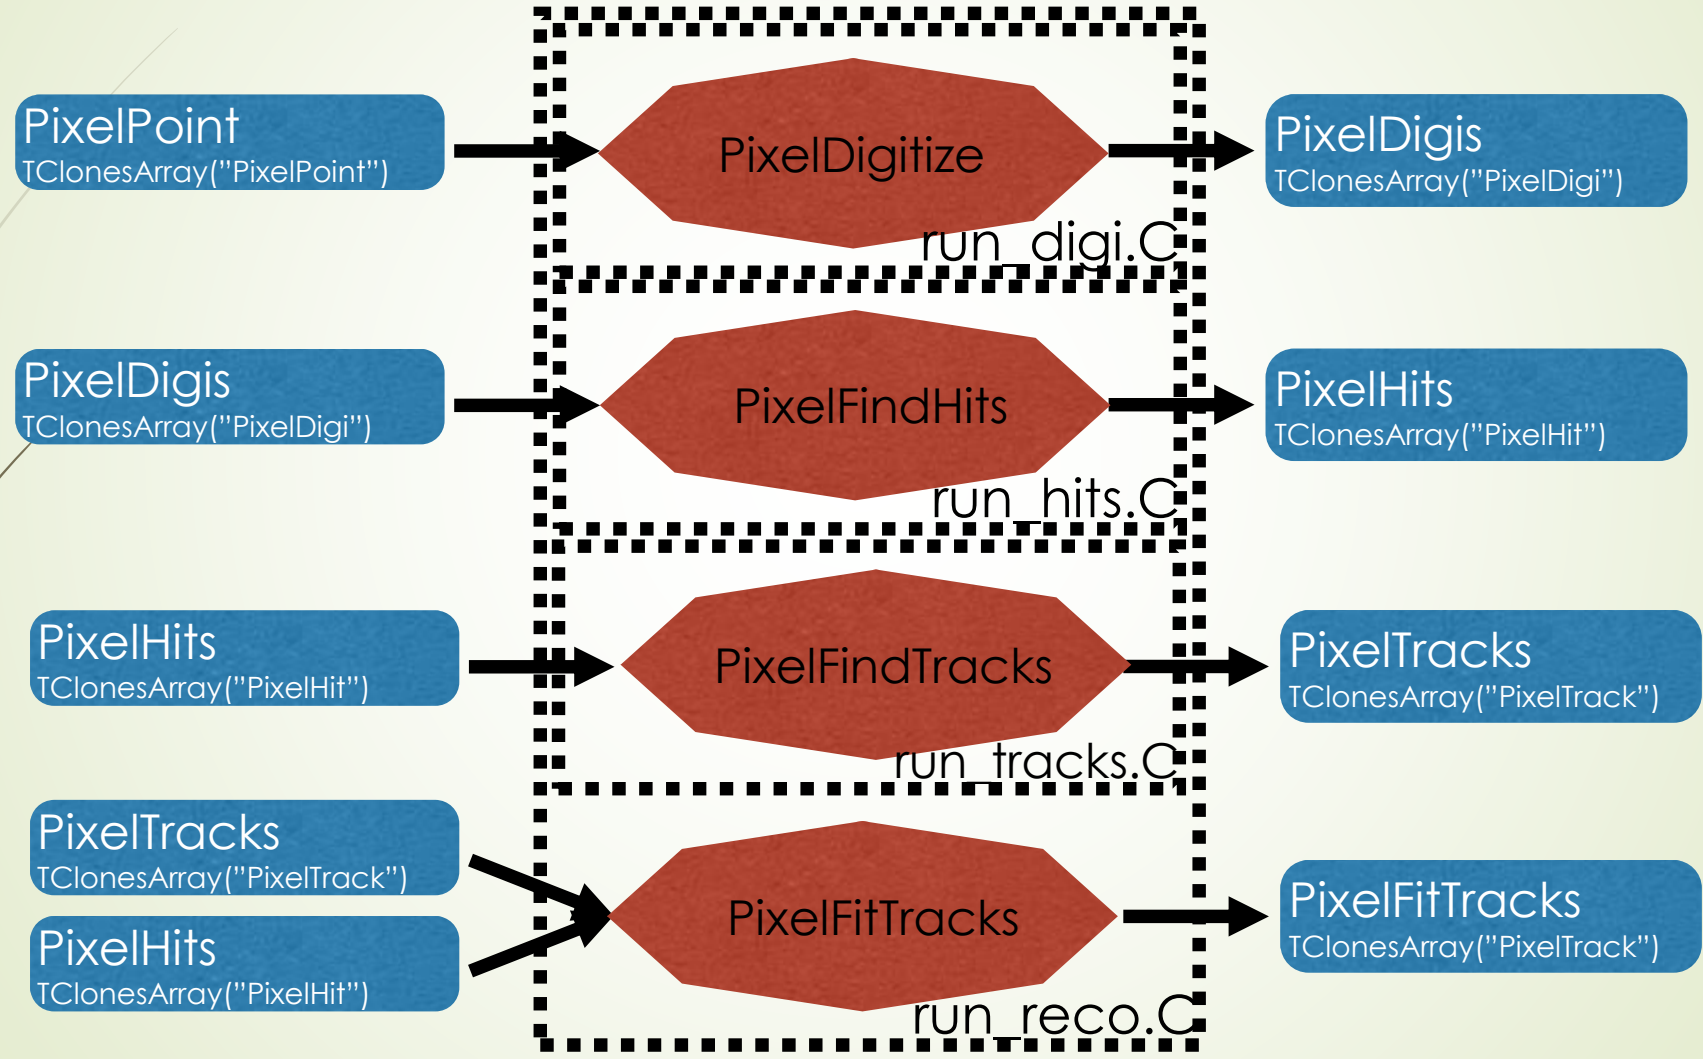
PixelPoint
TClonesArray("PixelPoint")

PixelDigitize

PixelDigis
TClonesArray("PixelDigi")

run_digi.C

PixelDigis
TClonesArray("PixelDigi")

PixelFindHits

PixelHits
TClonesArray("PixelHit")

run_hits.C

PixelHits
TClonesArray("PixelHit")

PixelFindTracks

PixelTracks
TClonesArray("PixelTrack")

run_tracks.C

PixelTracks
TClonesArray("PixelTrack")

PixelHits
TClonesArray("PixelHit")

PixelFitTracks

PixelFitTracks
TClonesArray("PixelTrack")

run_reco.C